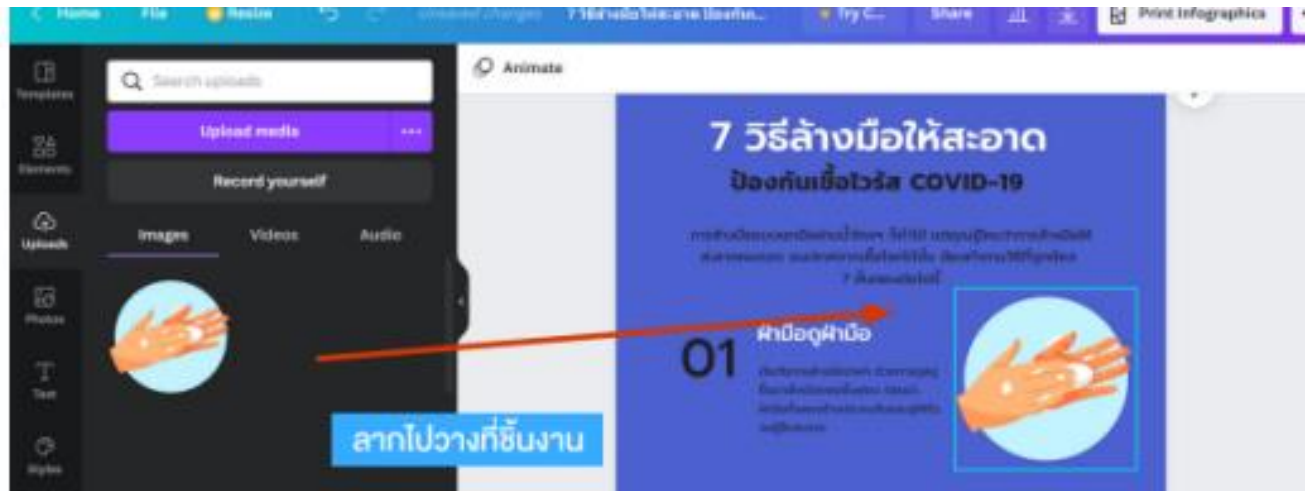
Home File Resize Unsaved changes 7 วิธีล้างมือให้สะอาด ป้องกัน... Try C... Share Print Infographics

Templates
Elements
Uploads
Photos
Text
Styles

Search uploads

Upload media ...

Record yourself

Images Videos Audio

Animate

7 วิธีล้างมือให้สะอาด

ป้องกันเชื้อไวรัส COVID-19

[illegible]

01

ฝ่ามือถูฝ่ามือ

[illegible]

ลากไปวางที่ชิ้นงาน